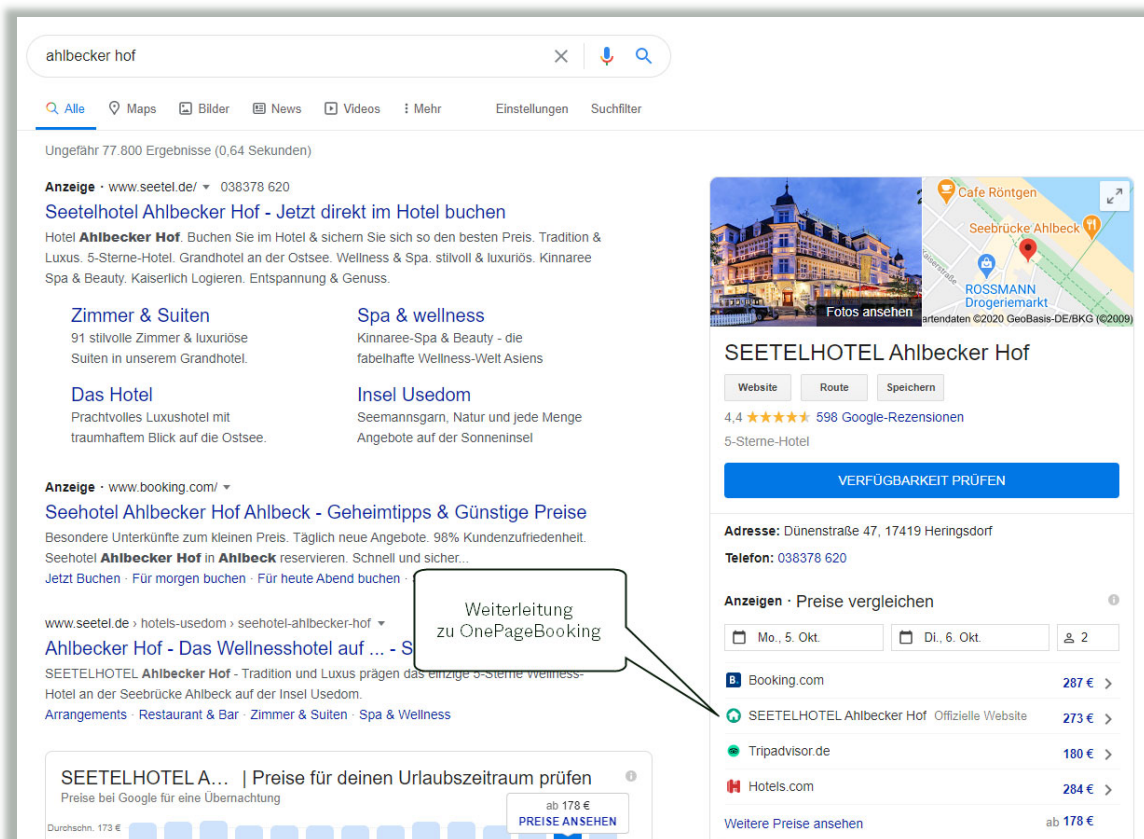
ahlbecker hof

Alle · Maps · Bilder · News · Videos · Mehr · Einstellungen · Suchfilter

Ungefähr 77.800 Ergebnisse (0,64 Sekunden)

Anzeige · www.seetel.de/ ▾ 038378 620
Seetelhotel Ahlbecker Hof - Jetzt direkt im Hotel buchen
Hotel Ahlbecker Hof. Buchen Sie im Hotel & sichern Sie sich so den besten Preis. Tradition & Luxus. 5-Sterne-Hotel. Grandhotel an der Ostsee. Wellness & Spa. stilvoll & luxuriös. Kinnaree Spa & Beauty. Kaiserlich Logieren. Entspannung & Genuss.

Zimmer & Suiten
91 stilvolle Zimmer & luxuriöse Suiten in unserem Grandhotel.

Spa & wellness
Kinnaree-Spa & Beauty - die fabelhafte Wellness-Welt Asiens

Das Hotel
Prachtvolles Luxushotel mit traumhaftem Blick auf die Ostsee.

Insel Usedom
Seemannsgarn, Natur und jede Menge Angebote auf der Sonneninsel

Anzeige · www.booking.com/ ▾
Seehotel Ahlbecker Hof Ahlbeck - Geheimtipps & Günstige Preise
Besondere Unterkünfte zum kleinen Preis. Täglich neue Angebote. 98% Kundenzufriedenheit. Seehotel Ahlbecker Hof in Ahlbeck reservieren. Schnell und sicher...
Jetzt Buchen · Für morgen buchen · Für heute Abend buchen ·

www.seetel.de › hotels-usedom › seehotel-ahlbecker-hof ▾
Ahlbecker Hof - Das Wellnesshotel auf ... - S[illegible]
SEETELHOTEL Ahlbecker Hof - Tradition und Luxus prägen das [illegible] Hotel an der Seebrücke Ahlbeck auf der Insel Usedom.
Arrangements · Restaurant & Bar · Zimmer & Suiten · Spa & Wellness

Weiterleitung zu OnePageBooking

SEETELHOTEL A... | Preise für deinen Urlaubszeitraum prüfen
Preise bei Google für eine Übernachtung
Durchschn. 173 €
ab 178 €
PREISE ANSEHEN

Cafe Röntgen
Seebrücke Ahlbeck
ROSSMANN Drogeriemarkt
Fotos ansehen
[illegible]artendaten ©2020 GeoBasis-DE/BKG (©2009)

SEETELHOTEL Ahlbecker Hof
Website · Route · Speichern
4,4 ★★★★★ 598 Google-Rezensionen
5-Sterne-Hotel
VERFÜGBARKEIT PRÜFEN
Adresse: Dünenstraße 47, 17419 Heringsdorf
Telefon: 038378 620

Anzeigen · Preise vergleichen
Mo., 5. Okt. · Di., 6. Okt. · 2

| Booking.com | 287 € |
|---|---|
| SEETELHOTEL Ahlbecker Hof Offizielle Website | 273 € |
| Tripadvisor.de | 180 € |
| Hotels.com | 284 € |

Weitere Preise ansehen · ab 178 €